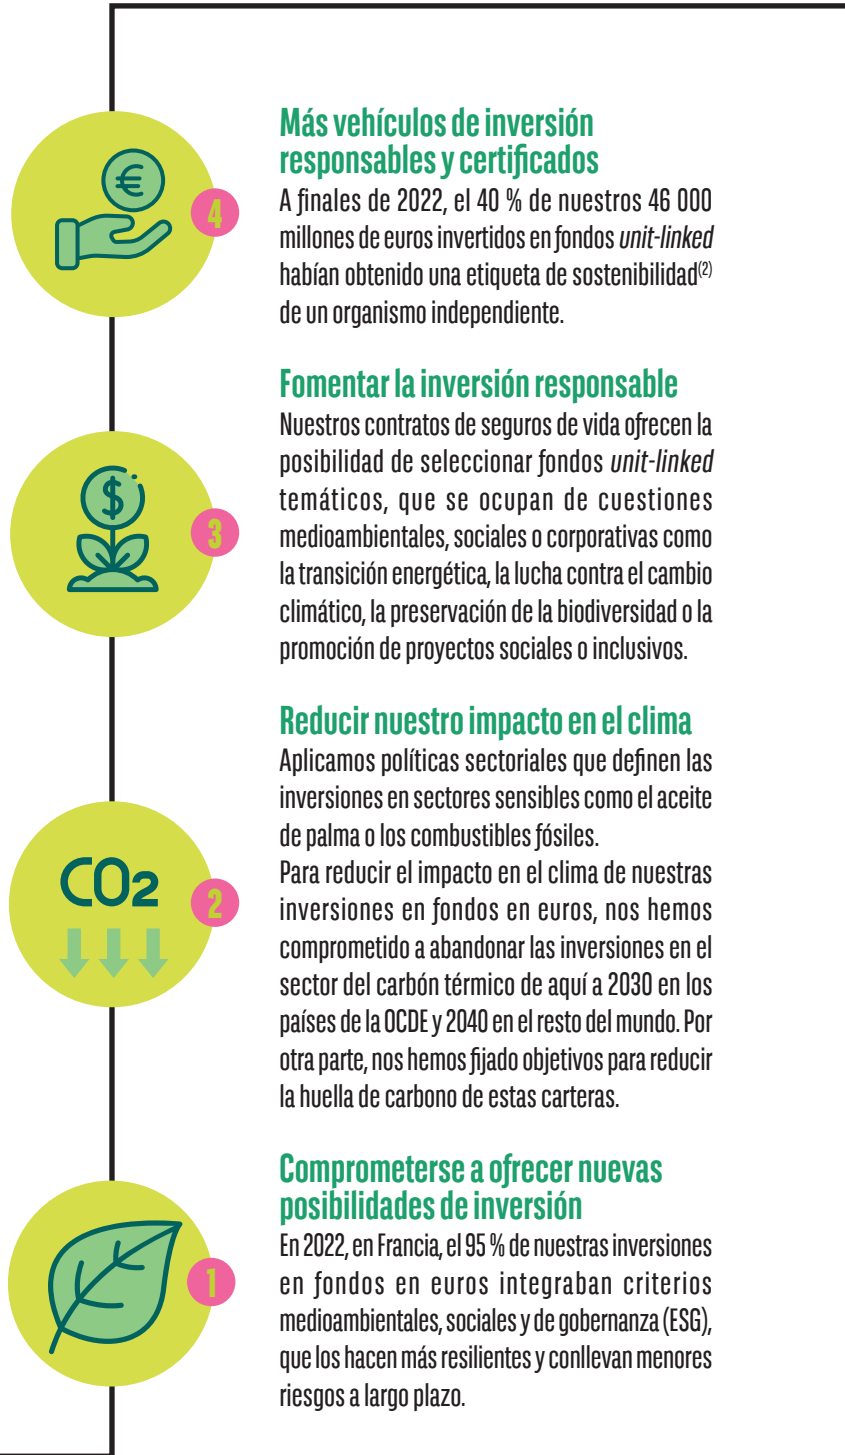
€

4

Más vehículos de inversión responsables y certificados

A finales de 2022, el 40 % de nuestros 46 000 millones de euros invertidos en fondos *unit-linked* habían obtenido una etiqueta de sostenibilidad$^{(2)}$ de un organismo independiente.

$

3

Fomentar la inversión responsable

Nuestros contratos de seguros de vida ofrecen la posibilidad de seleccionar fondos *unit-linked* temáticos, que se ocupan de cuestiones medioambientales, sociales o corporativas como la transición energética, la lucha contra el cambio climático, la preservación de la biodiversidad o la promoción de proyectos sociales o inclusivos.

$CO_2$

2

Reducir nuestro impacto en el clima

Aplicamos políticas sectoriales que definen las inversiones en sectores sensibles como el aceite de palma o los combustibles fósiles.
Para reducir el impacto en el clima de nuestras inversiones en fondos en euros, nos hemos comprometido a abandonar las inversiones en el sector del carbón térmico de aquí a 2030 en los países de la OCDE y 2040 en el resto del mundo. Por otra parte, nos hemos fijado objetivos para reducir la huella de carbono de estas carteras.

1

Comprometerse a ofrecer nuevas posibilidades de inversión

En 2022, en Francia, el 95 % de nuestras inversiones en fondos en euros integraban criterios medioambientales, sociales y de gobernanza (ESG), que los hacen más resilientes y conllevan menores riesgos a largo plazo.